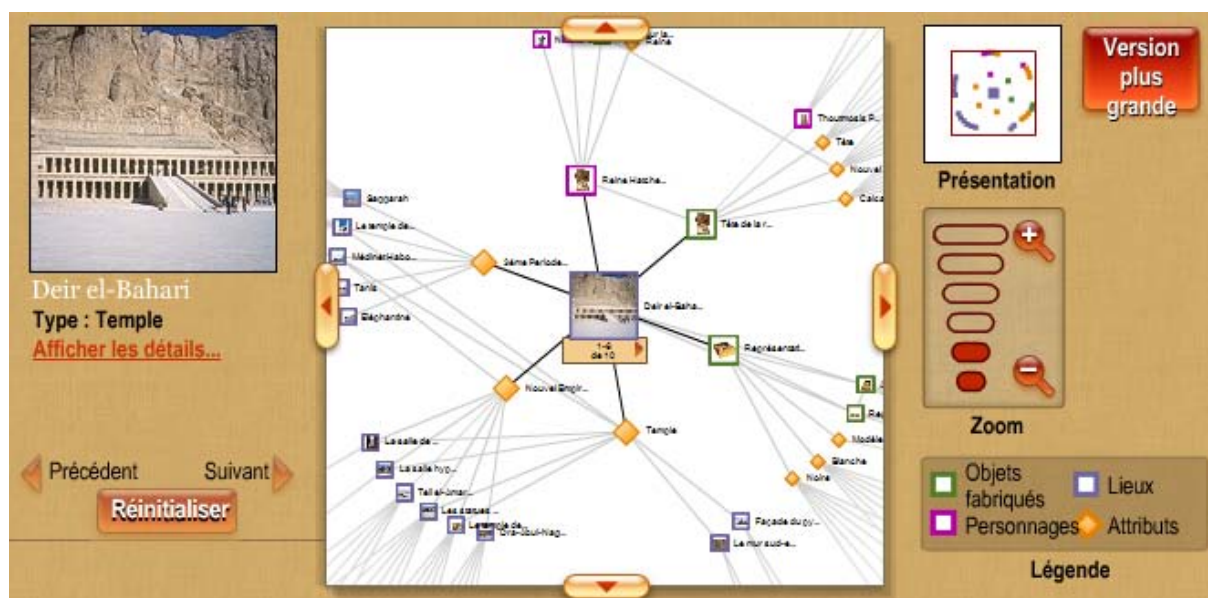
Deir el-Bahari
Type : Temple
Afficher les détails...

Précédent
Suivant
Réinitialiser

N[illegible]
Reine
Thoutmosis P...
Tête
Nouvel
Calca
Reine Hatche...
Tête de la r...
Saqqarah
Le temple de...
Médinet Habo...
3ème Période...
Tanis
Eléphantine
Deir el-Baha...
1-9 de 10
Représentati...
Nouvel Empir...
Temple
La salle de...
La salle hyp...
Tell el-Amar...
Les statues...
Le temple de...
Dra-Abul-Nag...
Façade du py...
Le mur sud-e...
Modèle
Blanche
Noire
Rep

Version plus grande
Présentation
Zoom
Objets fabriqués
Lieux
Personnages
Attributs
Légende